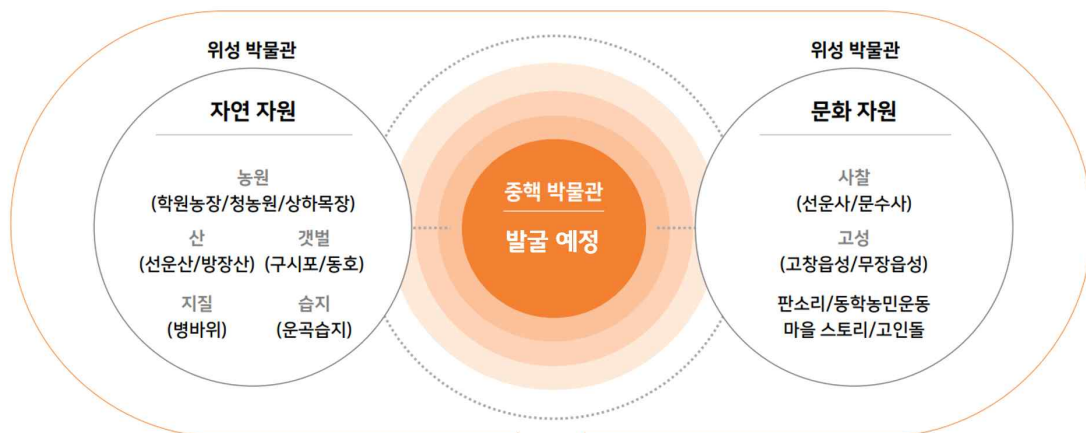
위성 박물관

자연 자원

농원
(학원농장/청농원/상하목장)

산
(선운산/방장산)

갯벌
(구시포/동호)

지질
(병바위)

습지
(운곡습지)

중핵 박물관

발굴 예정

위성 박물관

문화 자원

사찰
(선운사/문수사)

고성
(고창읍성/무장읍성)

판소리/동학농민운동
마을 스토리/고인돌